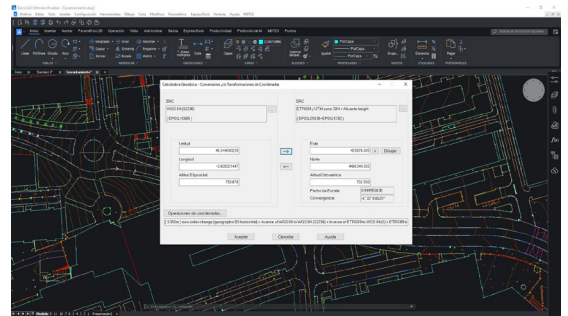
Calculadora Geodésica - Conversiones y/o Transformaciones de Coordenadas

SRC
WGS 84 (G2139)
(EPSG:10605)

SRC
ETRS89 / UTM zone 30N + Alicante height
(EPSG:25830+EPSG:5782)

Latitud
40.3+404(219

Longitud
-3.822021447

Altitud Elipsoidal
755.916

Este
403376.610

Dibujar

Norte
4462348.302

Altitud Ortométrica
702.590

Factor de Escala
0.99965...

Convergencia
-0° 32' 0.6523"

Operaciones de coordenadas...

Aceptar
Cancelar
Ayuda

Modelo
Presentación1